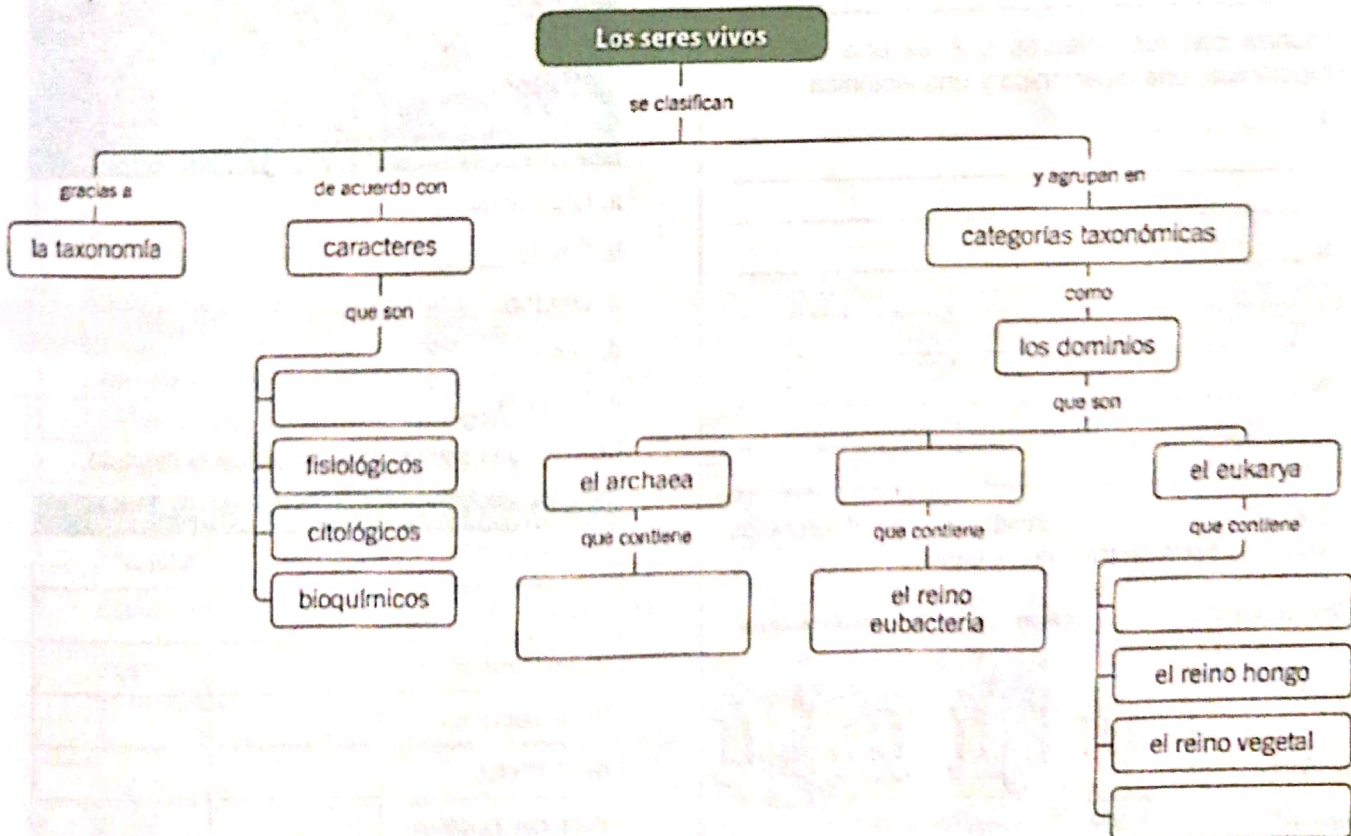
Los seres vivos

se clasifican

gracias a

la taxonomía

de acuerdo con

caracteres

que son

fisiológicos

citológicos

bioquímicos

y agrupan en

categorías taxonómicas

como

los dominios

que son

el archaea

que contiene

que contiene

el reino eubacteria

el eukarya

que contiene

el reino hongo

el reino vegetal